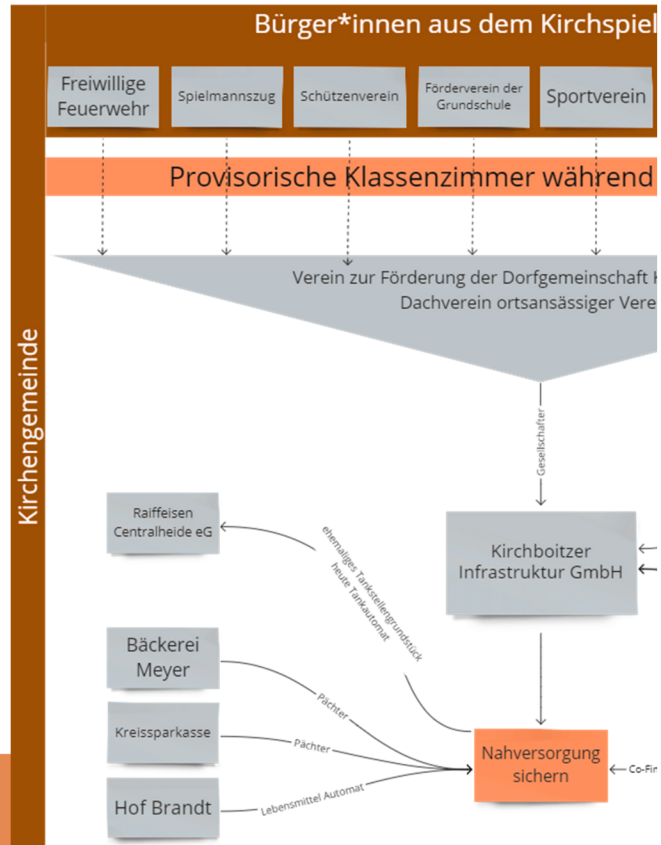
Bürger*innen aus dem Kirchspiel

Freiwillige Feuerwehr

Spielmannszug

Schützenverein

Förderverein der Grundschule

Sportverein

Provisorische Klassenzimmer während

Verein zur Förderung der Dorfgemeinschaft K
Dachverein ortsansässiger Vere

Kirchengemeinde

Gesellschafter

Raiffeisen Centralheide eG

ehemaliges Tankstellengrundstück heute Tankautomat

Kirchboitzer Infrastruktur GmbH

Bäckerei Meyer

Pächter

Kreissparkasse

Pächter

Nahversorgung sichern

Co-Fin

Hof Brandt

Lebensmittel Automat